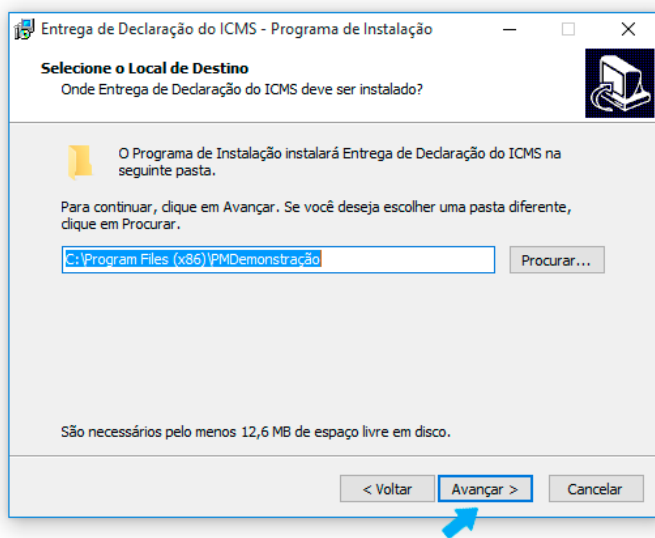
Entrega de Declaração do ICMS - Programa de Instalação

Selecione o Local de Destino
Onde Entrega de Declaração do ICMS deve ser instalado?

O Programa de Instalação instalará Entrega de Declaração do ICMS na seguinte pasta.

Para continuar, clique em Avançar. Se você deseja escolher uma pasta diferente, clique em Procurar.

C:\Program Files (x86)\PMDemonstração

Procurar...

São necessários pelo menos 12,6 MB de espaço livre em disco.

< Voltar

Avançar >

Cancelar